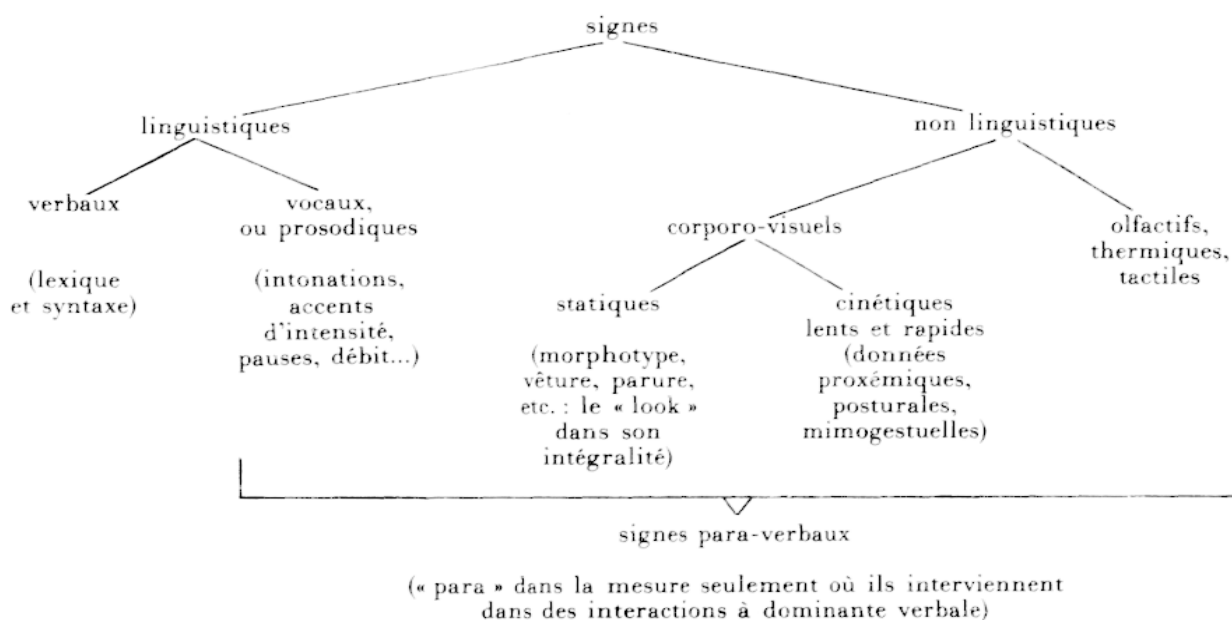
signes

linguistiques

non linguistiques

verbaux

(lexique et syntaxe)

vocaux, ou prosodiques

(intonations, accents d'intensité, pauses, débit...)

corporo-visuels

statiques

(morphotype, vêture, parure, etc. : le « look » dans son intégralité)

cinétiques lents et rapides (données proxémiques, posturales, mimogestuelles)

olfactifs, thermiques, tactiles

signes para-verbaux

(« para » dans la mesure seulement où ils interviennent dans des interactions à dominante verbale)